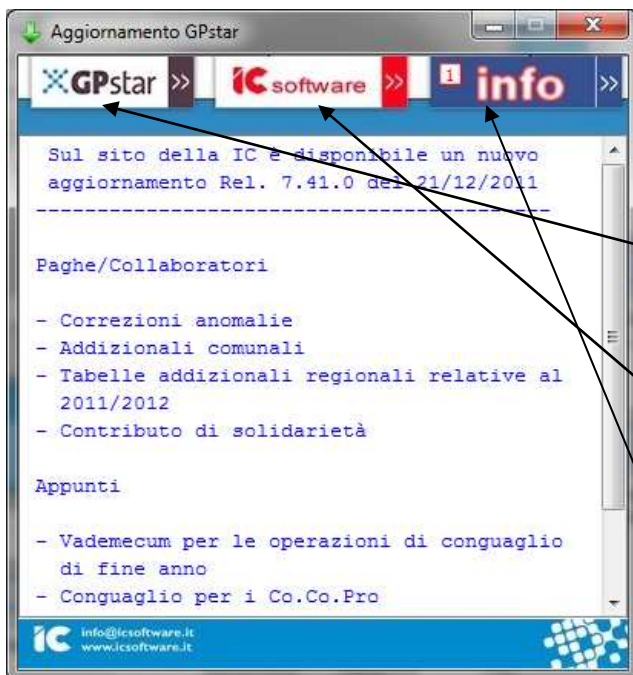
Aggiornamento GPstar

GPstar »
IC software »
1 info »

Sul sito della IC è disponibile un nuovo aggiornamento Rel. 7.41.0 del 21/12/2011
--------------------------------------

Paghe/Collaboratori

- Correzioni anomalie
- Addizionali comunali
- Tabelle addizionali regionali relative al 2011/2012
- Contributo di solidarietà

Appunti

- Vademecum per le operazioni di conguaglio di fine anno
- Conguaglio per i Co.Co.Pro

IC info@icsoftware.it
www.icsoftware.it